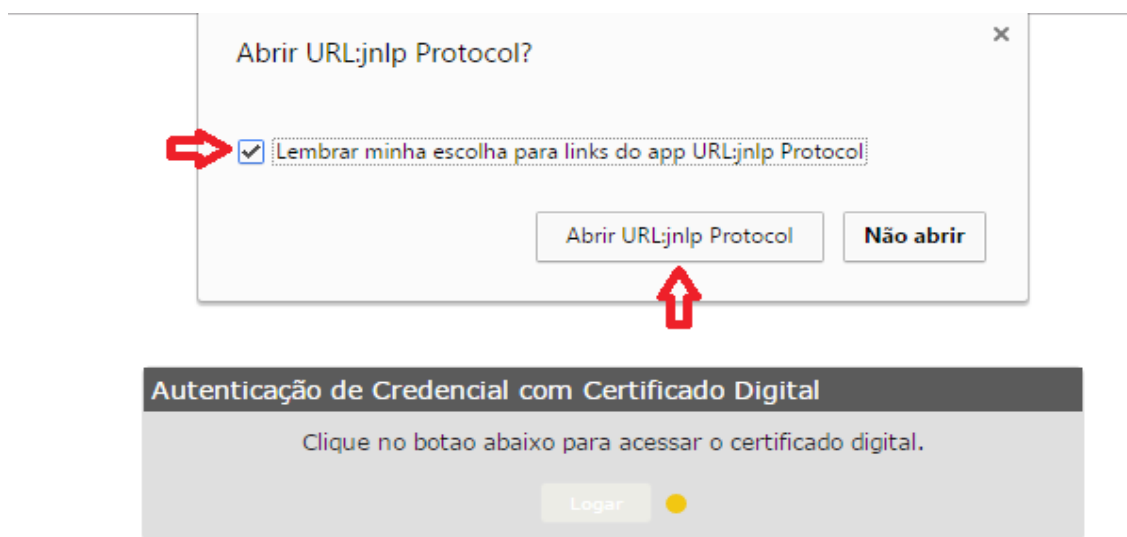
Abrir URL:jnlp Protocol?

×

Lembrar minha escolha para links do app URL:jnlp Protocol

Abrir URL:jnlp Protocol

Não abrir

Autenticação de Credencial com Certificado Digital

Clique no botao abaixo para acessar o certificado digital.

Logar